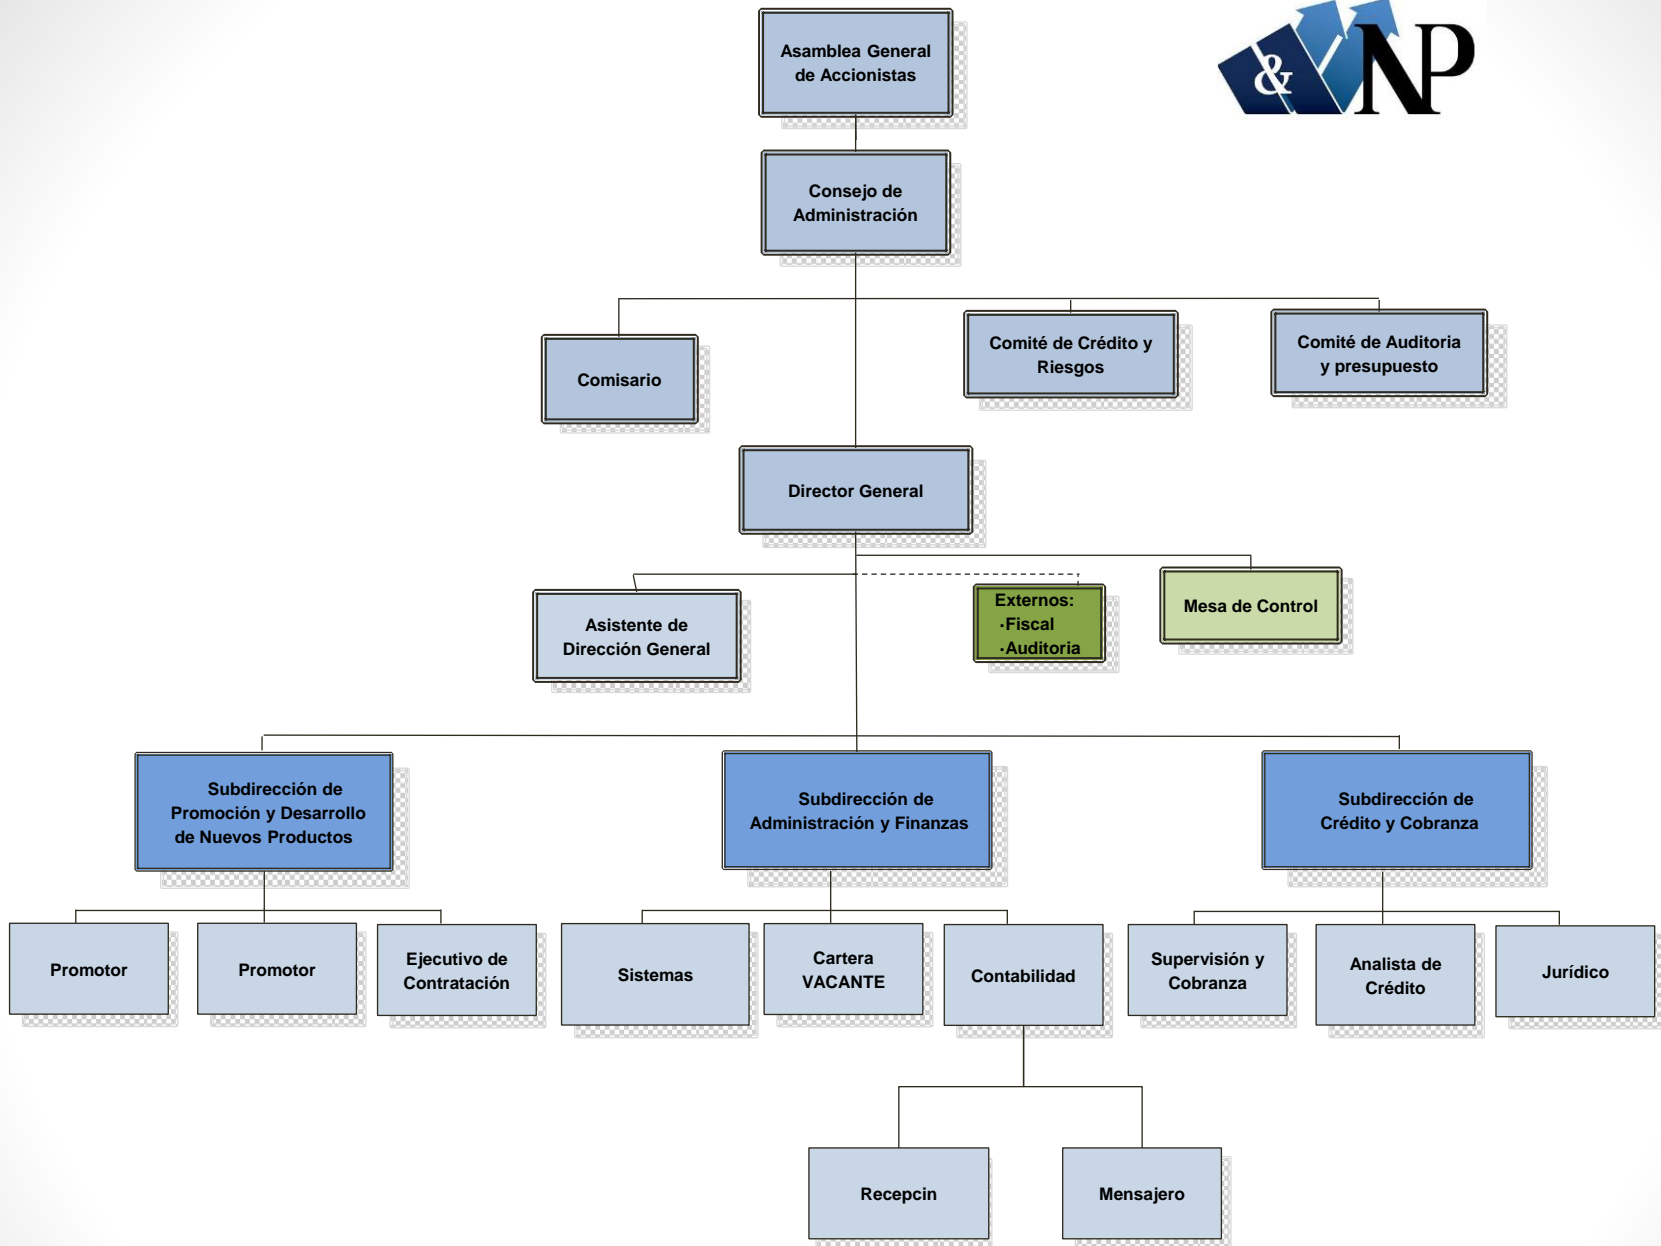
&NP

Asamblea General de Accionistas

Consejo de Administración

Comisario

Comité de Crédito y Riesgos

Comité de Auditoria y presupuesto

Director General

Asistente de Dirección General

Externos:
·Fiscal
·Auditoria

Mesa de Control

Subdirección de Promoción y Desarrollo de Nuevos Productos

Subdirección de Administración y Finanzas

Subdirección de Crédito y Cobranza

Promotor

Promotor

Ejecutivo de Contratación

Sistemas

Cartera VACANTE

Contabilidad

Supervisión y Cobranza

Analista de Crédito

Jurídico

Recepcin

Mensajero